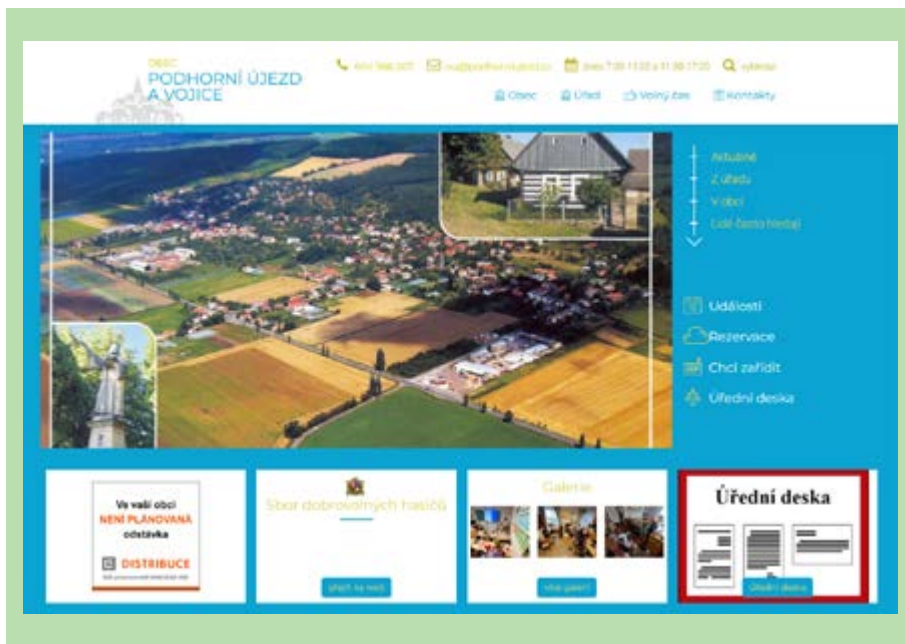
OBEC
PODHORNÍ ÚJEZD A VOJICE

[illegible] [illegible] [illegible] vyhledat

Obec Úřad Volný čas Kontakty

Aktuálně
Z úřadu
V obci
Lidé často hledají

Události
Rezervace
Chci zařídit
Úřední deska

Ve vaší obci
NENÍ PLÁNOVANÁ
odstávka
DISTRIBUCE

Sbor dobrovolných hasičů
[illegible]

Galerie
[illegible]

Úřední deska
Úřední deska